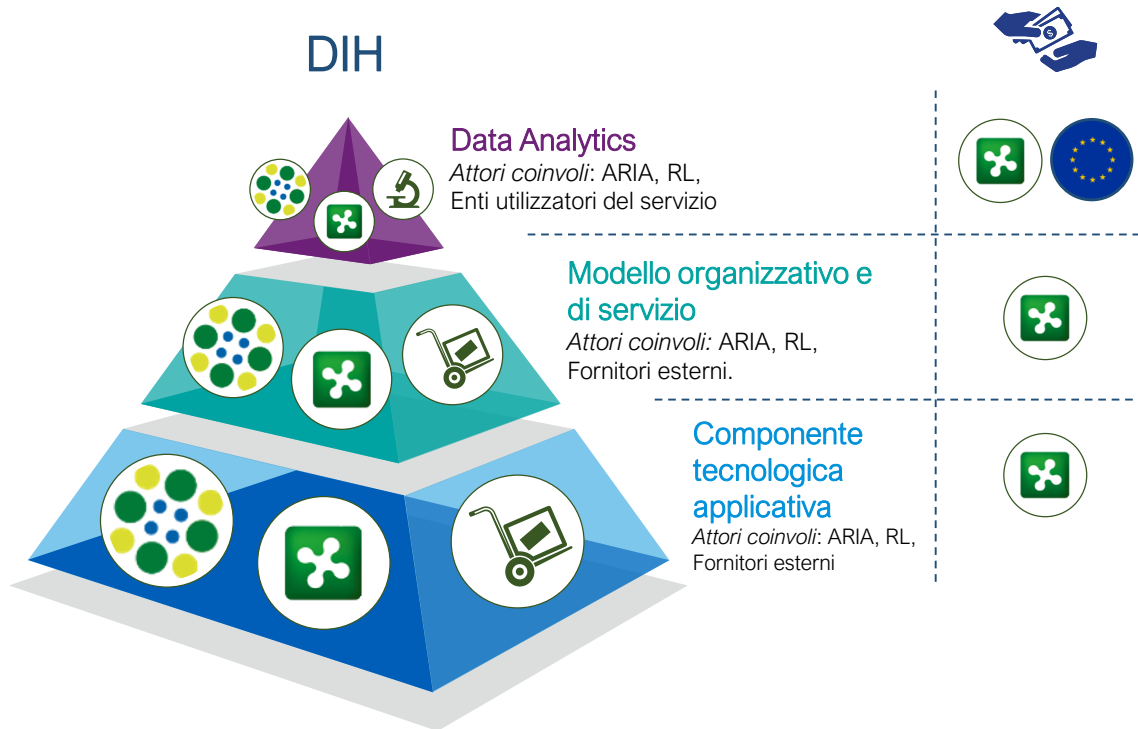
DIH

Data Analytics
*Attori coinvolti*: ARIA, RL, Enti utilizzatori del servizio

Modello organizzativo e di servizio
*Attori coinvolti:* ARIA, RL, Fornitori esterni.

Componente tecnologica applicativa
*Attori coinvolti*: ARIA, RL, Fornitori esterni